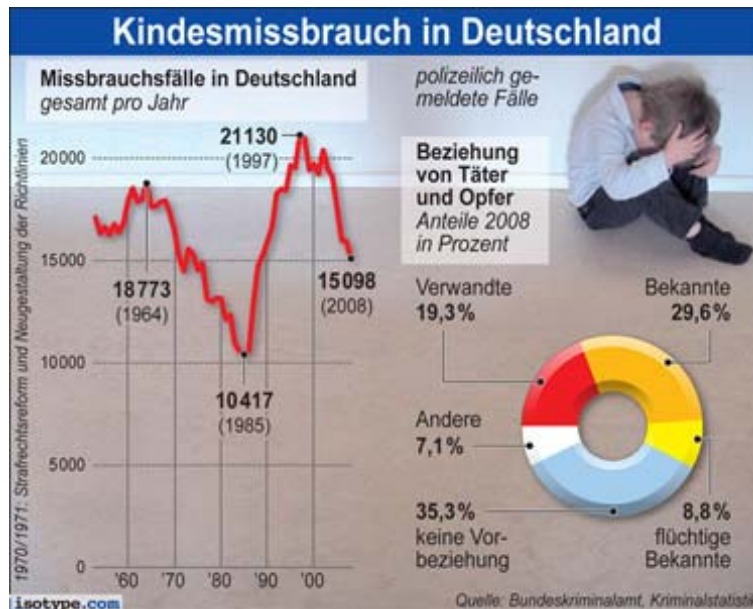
Kindesmissbrauch in Deutschland

Missbrauchsfälle in Deutschland
gesamt pro Jahr

polizeilich gemeldete Fälle

1970/1971: Strafrechtsreform und Neugestaltung der Richtlinien

20000
15000
10000
5000
0

'60 '70 '80 '90 '00

18773 (1964)
21130 (1997)
10417 (1985)
15098 (2008)

Beziehung von Täter und Opfer
Anteile 2008 in Prozent

Verwandte 19,3%
Bekannte 29,6%
Andere 7,1%
35,3% keine Vorbeziehung
8,8% flüchtige Bekannte

isotype.com

Quelle: Bundeskriminalamt, Kriminalstatis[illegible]